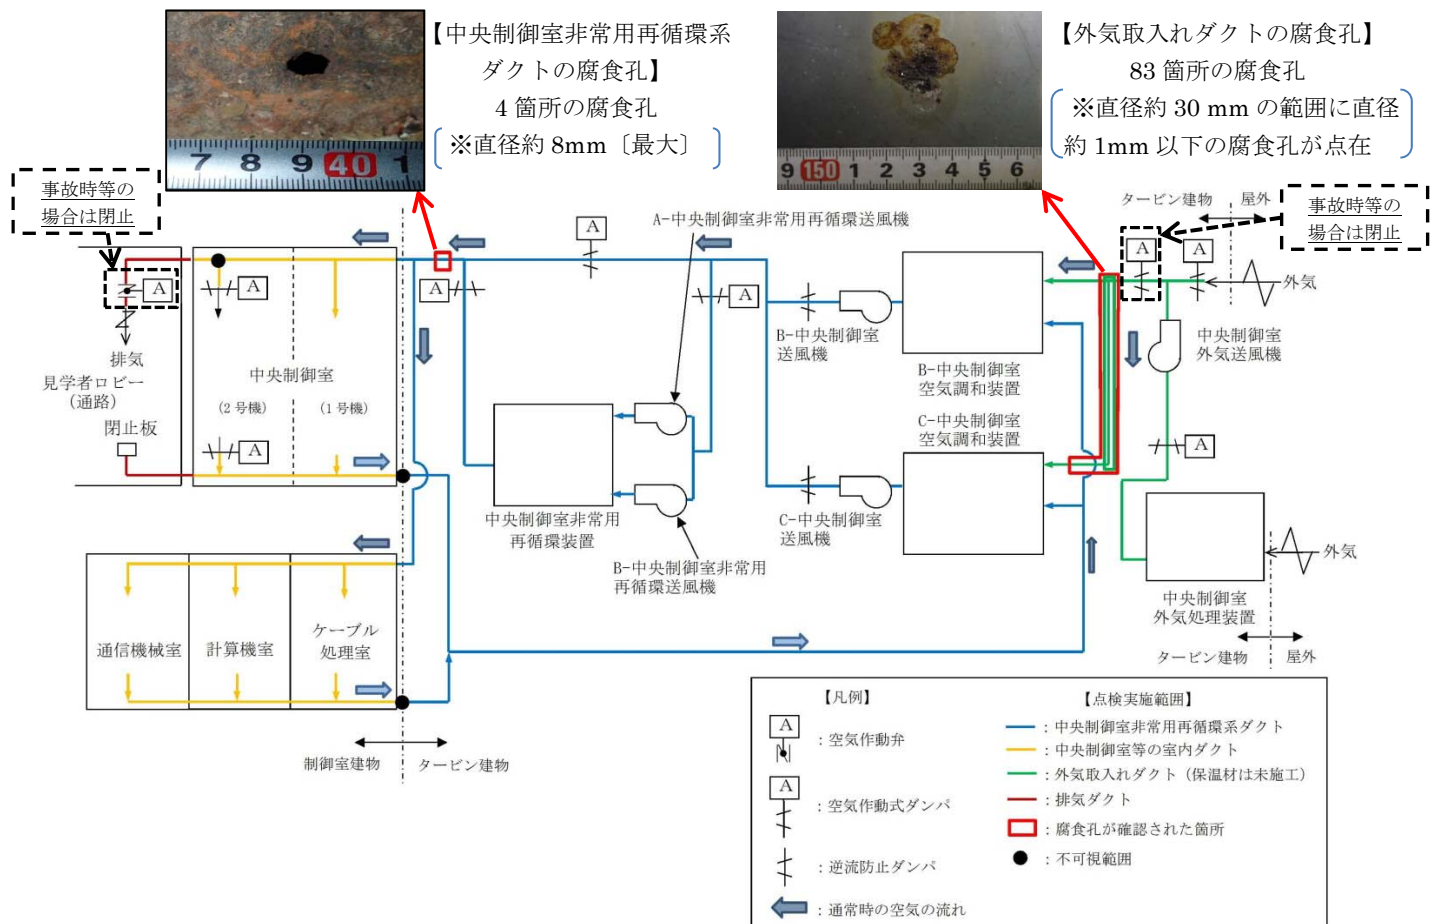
7 8 9 40 1

【中央制御室非常用再循環系ダクトの腐食孔】
4 箇所の腐食孔
〔※直径約 8mm〔最大〕〕

9 150 1 2 3 4 5 6

【外気取入れダクトの腐食孔】
83 箇所の腐食孔
〔※直径約 30 mm の範囲に直径約 1mm 以下の腐食孔が点在〕

事故時等の場合は閉止

事故時等の場合は閉止

タービン建物
屋外

A
A-中央制御室非常用再循環送風機

A
A
A
A
A
A
A
A

排気
見学者ロビー（通路）
閉止板

中央制御室
（2 号機）
（1 号機）

B-中央制御室送風機
B-中央制御室空気調和装置
C-中央制御室空気調和装置
C-中央制御室送風機

中央制御室外気送風機
外気
外気

中央制御室非常用再循環装置
B-中央制御室非常用再循環送風機

中央制御室外気処理装置
タービン建物
屋外

通信機械室
計算機室
ケーブル処理室

制御室建物
タービン建物

【凡例】
A : 空気作動弁
A : 空気作動式ダンパ
: 逆流防止ダンパ
: 通常時の空気の流れ

【点検実施範囲】
: 中央制御室非常用再循環系ダクト
: 中央制御室等の室内ダクト
: 外気取入れダクト（保温材は未施工）
: 排気ダクト
: 腐食孔が確認された箇所
: 不可視範囲